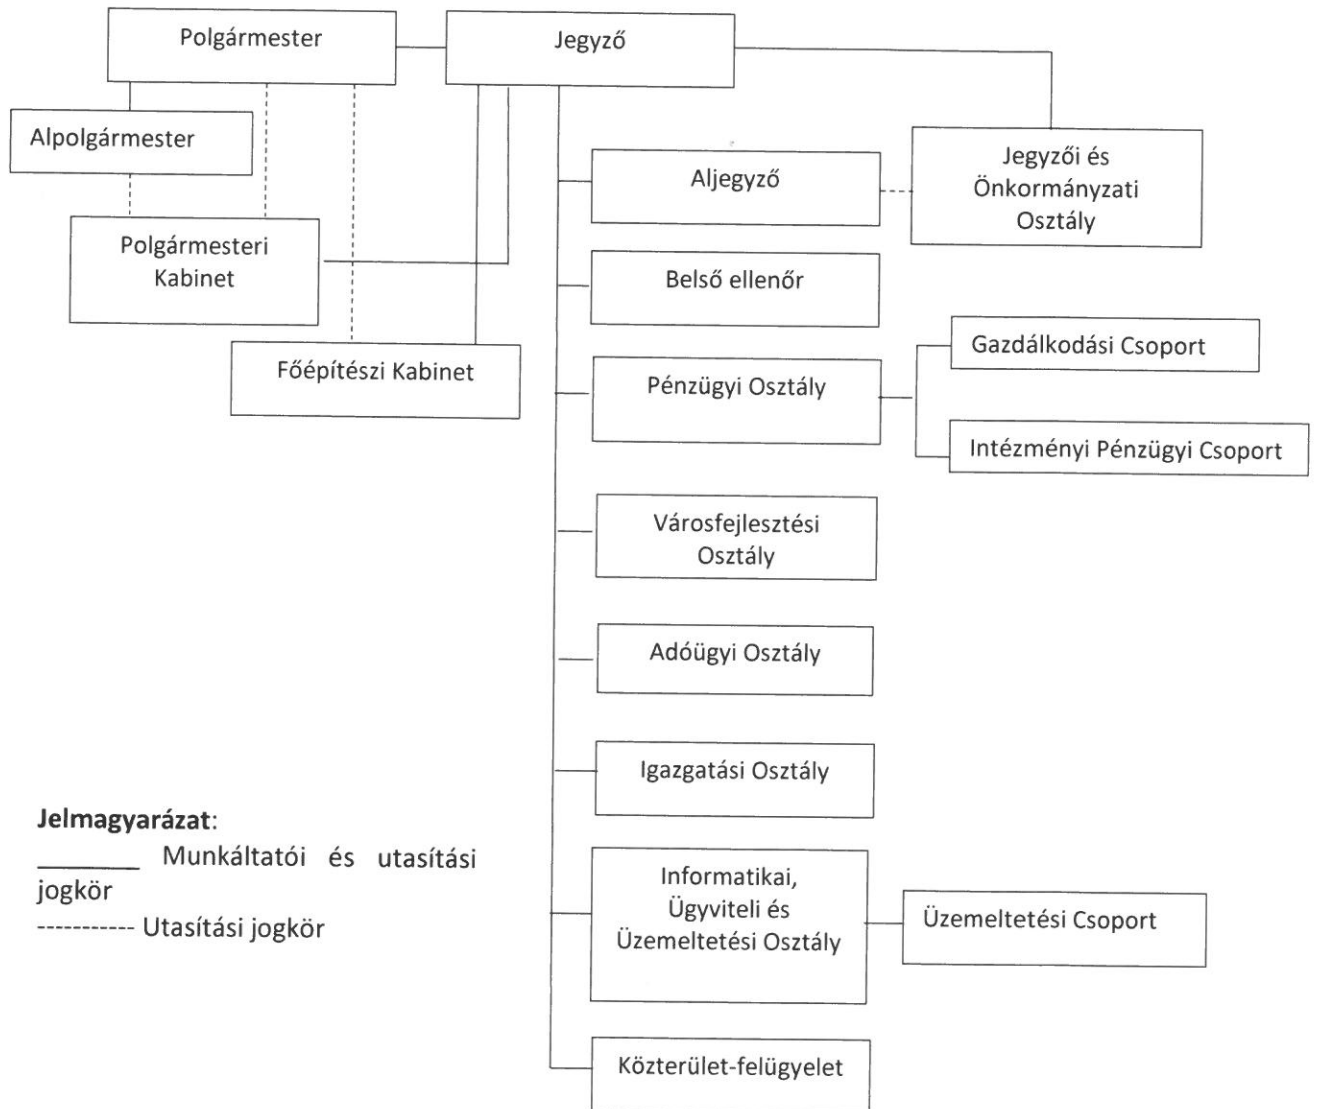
Polgármester

Jegyző

Alpolgármester

Polgármesteri Kabinet

Főépítészi Kabinet

Aljegyző

Jegyzői és Önkormányzati Osztály

Belső ellenőr

Pénzügyi Osztály

Gazdálkodási Csoport

Intézményi Pénzügyi Csoport

Városfejlesztési Osztály

Adóügyi Osztály

Igazgatási Osztály

Informatikai, Ügyviteli és Üzemeltetési Osztály

Üzemeltetési Csoport

Közterület-felügyelet

**Jelmagyarázat**:
________ Munkáltatói és utasítási jogkör
---------- Utasítási jogkör